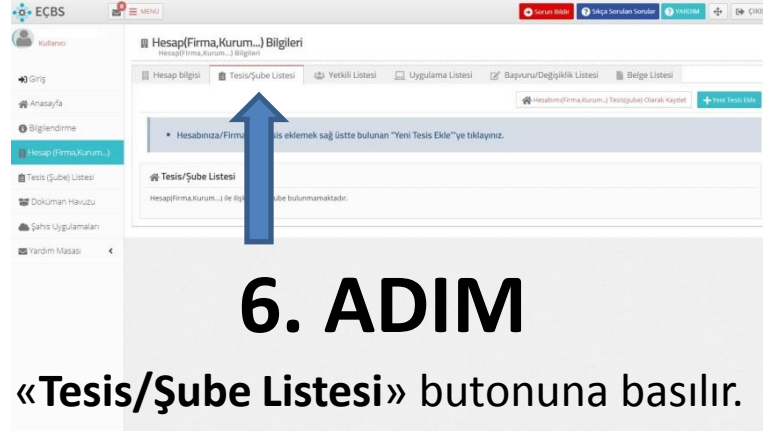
EÇBS
MENÜ
Sorun Bildir
Sıkça Sorulan Sorular
YARDIM
ÇIKI
Kullanıcı
Giriş
Anasayfa
Bilgilendirme
Hesap (Firma,Kurum...)
Tesis (Şube) Listesi
Doküman Havuzu
Şahıs Uygulamaları
Yardım Masası

Hesap(Firma,Kurum...) Bilgileri
Hesap(Firma,Kurum...) Bilgileri

Hesap bilgisi
Tesis/Şube Listesi
Yetkili Listesi
Uygulama Listesi
Başvuru/Değişiklik Listesi
Belge Listesi

Hesabımı(Firma,Kurum...) Tesis(şube) Olarak Kaydet
Yeni Tesis Ekle

• Hesabınıza/Firma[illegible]sis eklemek sağ üstte bulunan "Yeni Tesis Ekle"ye tıklayınız.

Tesis/Şube Listesi
Hesap(Firma,Kurum...) ile ilişk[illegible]şube bulunmamaktadır.

6. ADIM

«Tesis/Şube Listesi» butonuna basılır.